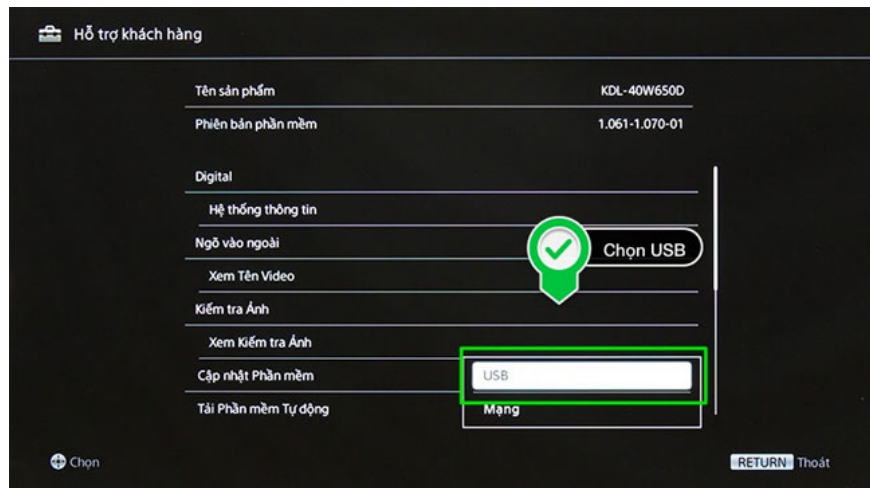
Hỗ trợ khách hàng

Tên sản phẩm KDL-40W650D

Phiên bản phần mềm 1.061-1.070-01

Digital

Hệ thống thông tin

Ngõ vào ngoài

Xem Tên Video

Kiểm tra Ảnh

Xem Kiểm tra Ảnh

Cập nhật Phần mềm

Tải Phần mềm Tự động

Chọn USB

USB

Mạng

Chọn

RETURN Thoát